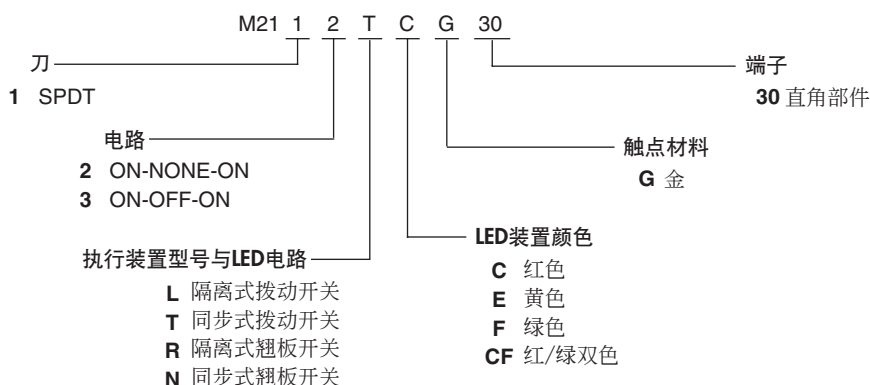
M21 1 2 T C G 30

刀

1 SPDT

电路

2 ON-NONE-ON

3 ON-OFF-ON

执行装置型号与LED电路

L 隔离式拨动开关

T 同步式拨动开关

R 隔离式翘板开关

N 同步式翘板开关

LED装置颜色

C 红色

E 黄色

F 绿色

CF 红/绿双色

触点材料

G 金

端子

30 直角部件